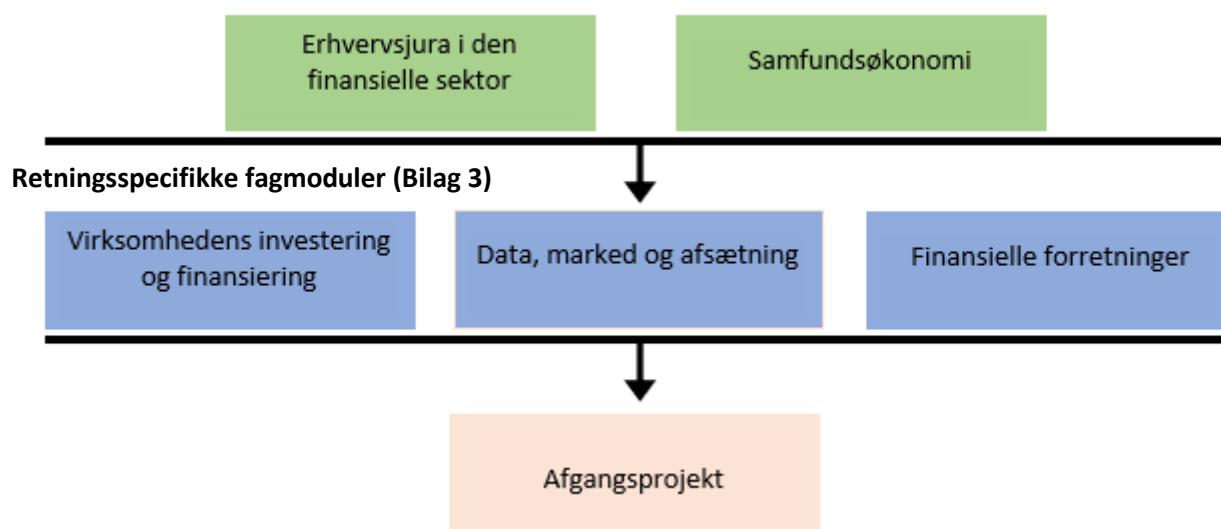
Erhvervsjura i den finansielle sektor

Samfundsøkonomi

Retningsspecifikke fagmoduler (Bilag 3)

Virksomhedens investering og finansiering

Data, marked og afsætning

Finansielle forretninger

Afgangsprojekt